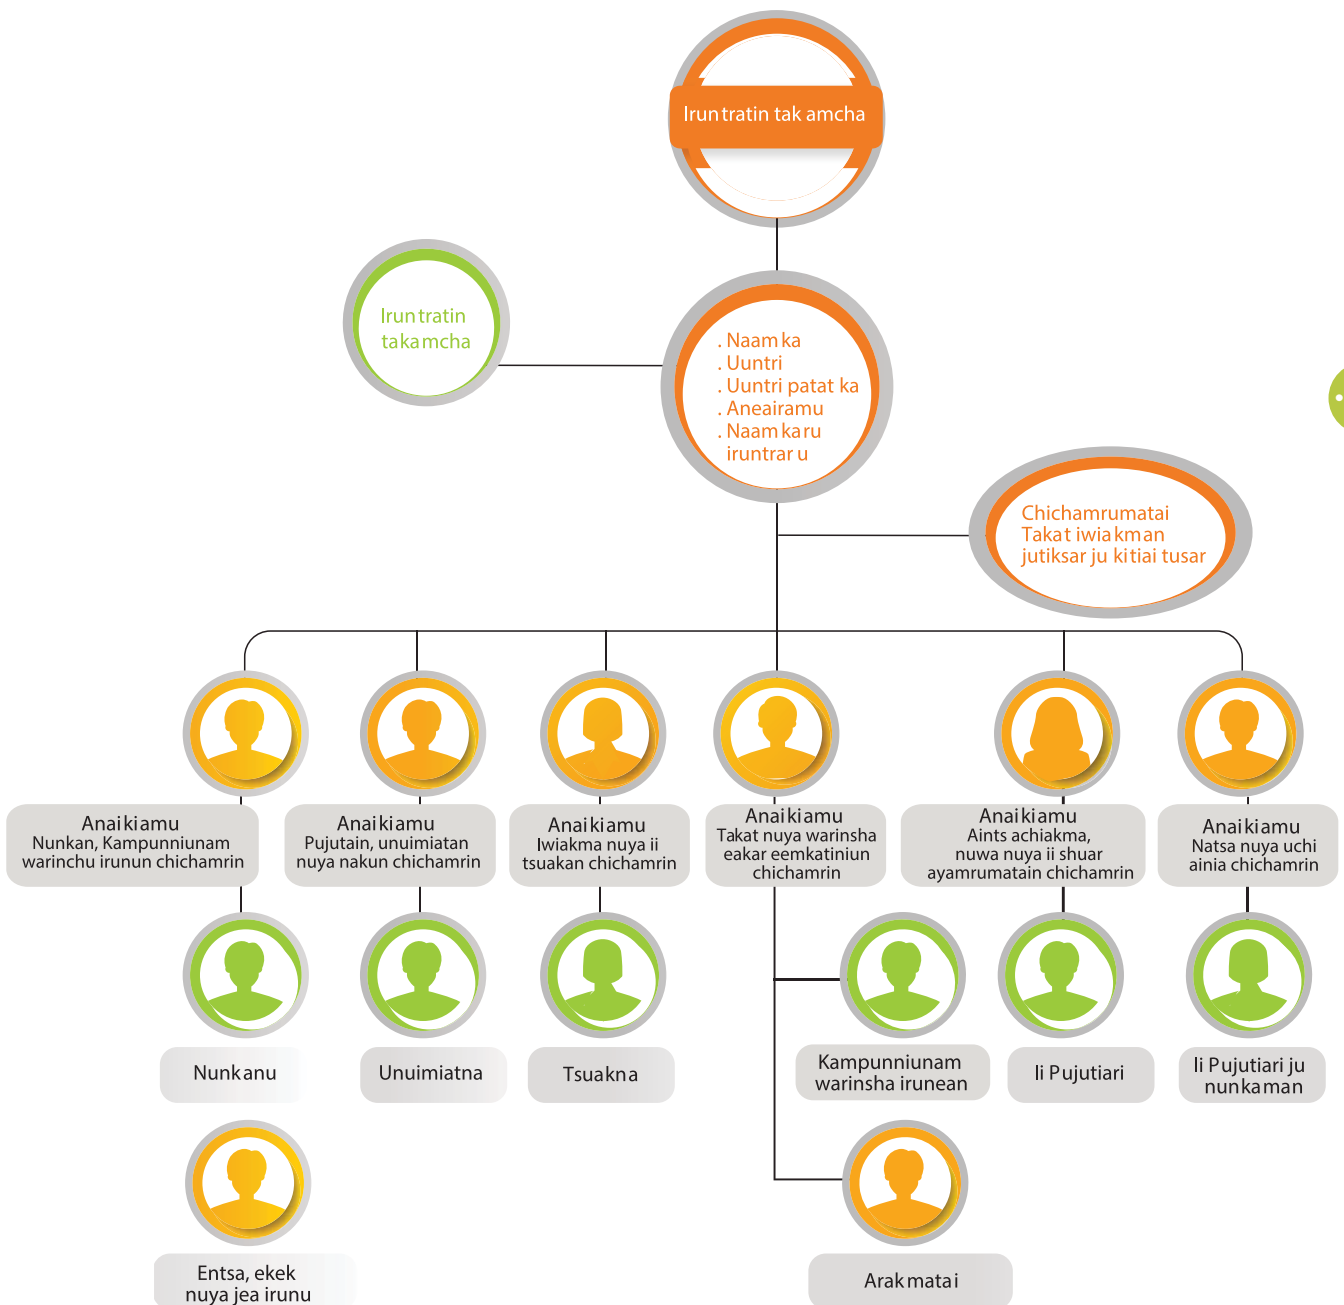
Iruntratin tak amcha

Iruntratin takamcha

. Naamka
. Uuntri
. Uuntri patat ka
. Aneairamu
. Naamkaru iruntraru

Chichamrumatai Takat iwiakman jutiksar ju kitiai tusar

Anaikiamu
Nunkan, Kampunniunam warinchu irunun chichamrin

Anaikiamu
Pujutain, unuimiatan nuya nakun chichamrin

Anaikiamu
Iwiakma nuya ii tsuakan chichamrin

Anaikiamu
Takat nuya warinsha eakar eemkatiniun chichamrin

Anaikiamu
Aints achiakma, nuwa nuya ii shuar ayamrumatain chichamrin

Anaikiamu
Natsa nuya uchi ainia chichamrin

Nunkanu

Unuimiatna

Tsuakna

Kampunniunam warinsha irunean

Ii Pujutiari

Ii Pujutiari ju nunkaman

Entsa, ekek nuya jea irunu

Arakmatai